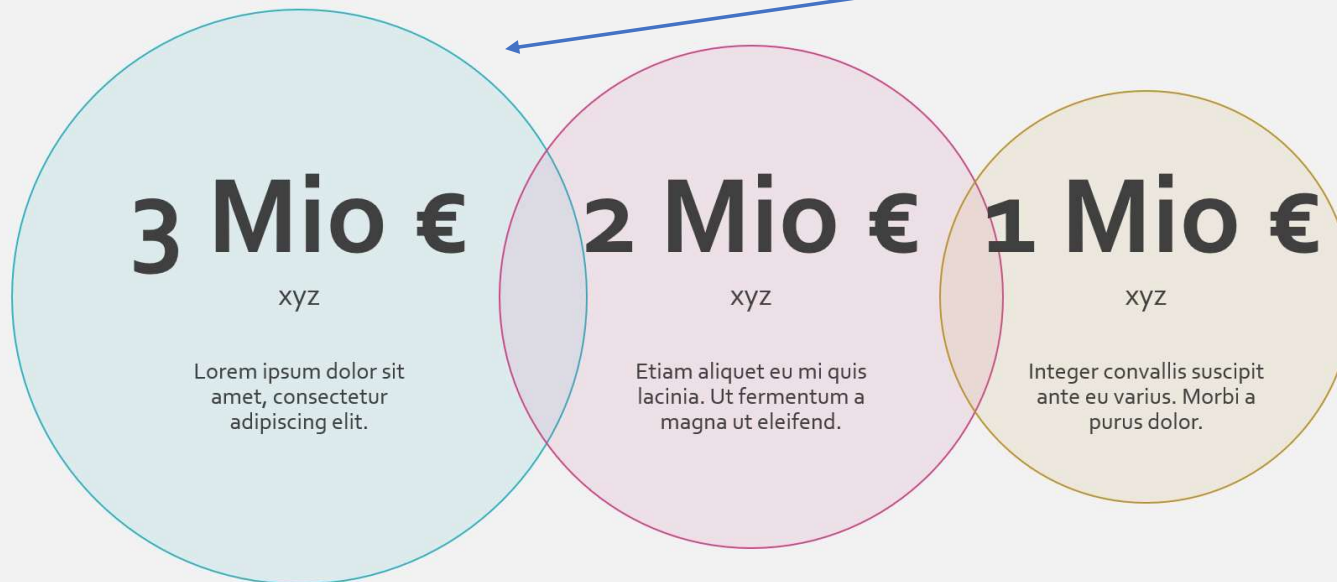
3 Mio €
xyz
Lorem ipsum dolor sit amet, consectetur adipiscing elit.

2 Mio €
xyz
Etiam aliquet eu mi quis lacinia. Ut fermentum a magna ut eleifend.

1 Mio €
xyz
Integer convallis suscipit ante eu varius. Morbi a purus dolor.